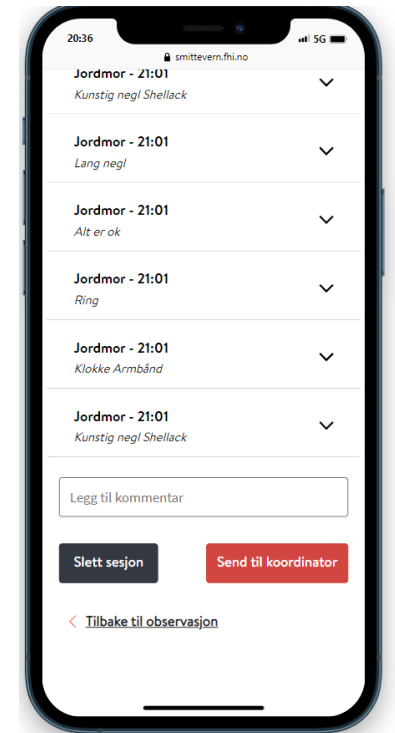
20:36
5G
smittevern.fhi.no

Jordmor - 21:01
Kunstig negl Shellack

Jordmor - 21:01
Lang negl

Jordmor - 21:01
Alt er ok

Jordmor - 21:01
Ring

Jordmor - 21:01
Klokke Armbånd

Jordmor - 21:01
Kunstig negl Shellack

Legg til kommentar

Slett sesjon

Send til koordinator

Tilbake til observasjon